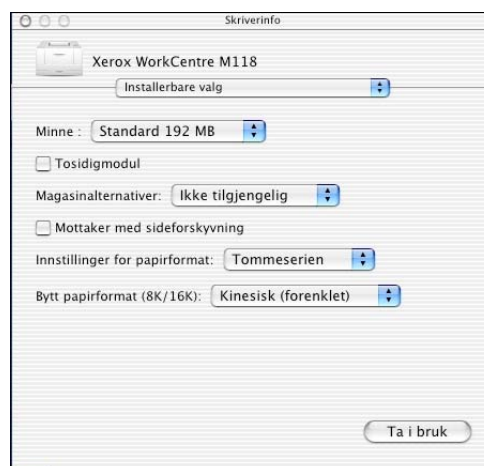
Skriverinfo

Xerox WorkCentre M118

Installerbare valg

Minne : Standard 192 MB

Tosidigmodul

Magasinalternativer: Ikke tilgjengelig

Mottaker med sideforskyvning

Innstillinger for papirformat: Tommeserien

Bytt papirformat (8K/16K): Kinesisk (forenklet)

Ta i bruk